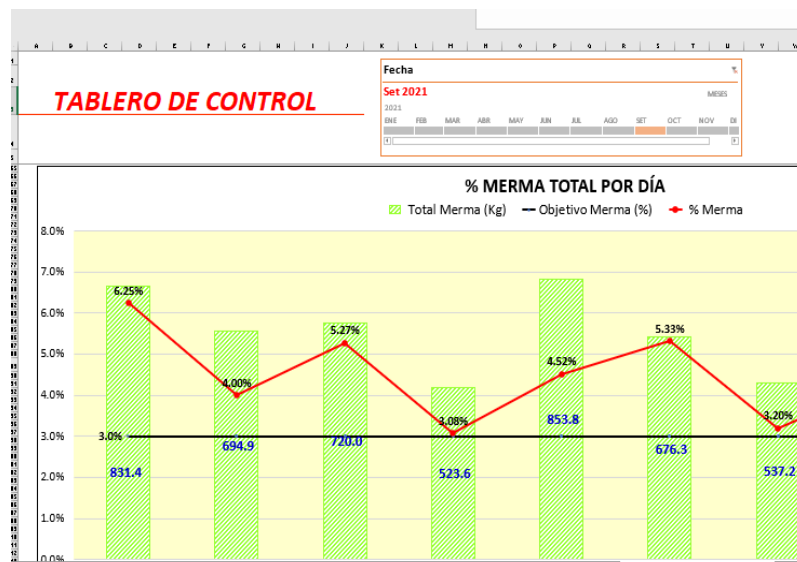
TABLERO DE CONTROL

Fecha
Set 2021
MESES
2021
ENE FEB MAR ABR MAY JUN JUL AGO SET OCT NOV DI

% MERMA TOTAL POR DÍA
Total Merma (Kg) Objetivo Merma (%) % Merma

8.0%
7.0%
6.0%
5.0%
4.0%
3.0%
2.0%
1.0%
0.0%

6.25%
4.00%
5.27%
3.08%
4.52%
5.33%
3.20%
3.0%

831.4
694.9
720.0
523.6
853.8
676.3
537.2